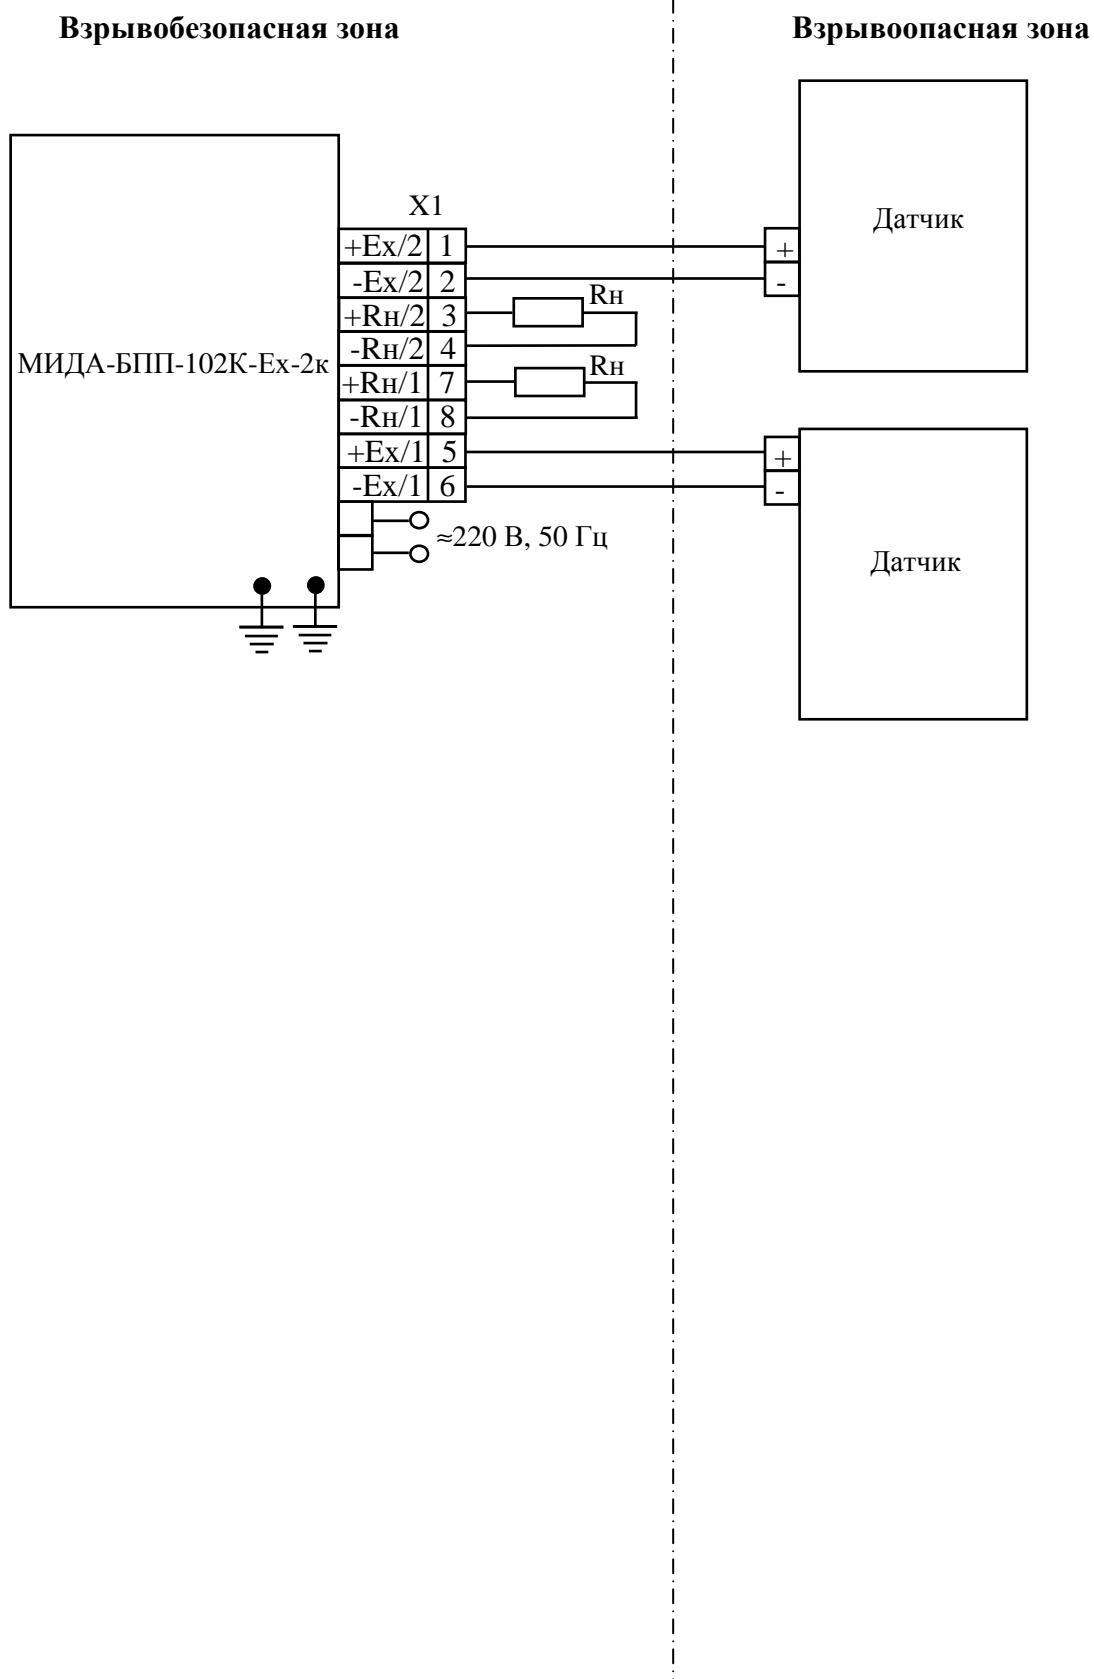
Взрывобезопасная зона

Взрывоопасная зона

МИДА-БПП-102К-Ех-2к

X1

| +Ех/2 | 1 |
|---|---|
| -Ех/2 | 2 |
| +Rн/2 | 3 |
| -Rн/2 | 4 |
| +Rн/1 | 7 |
| -Rн/1 | 8 |
| +Ех/1 | 5 |
| -Ех/1 | 6 |

Rн

Rн

≈220 В, 50 Гц

Датчик

+

-

Датчик

+

-